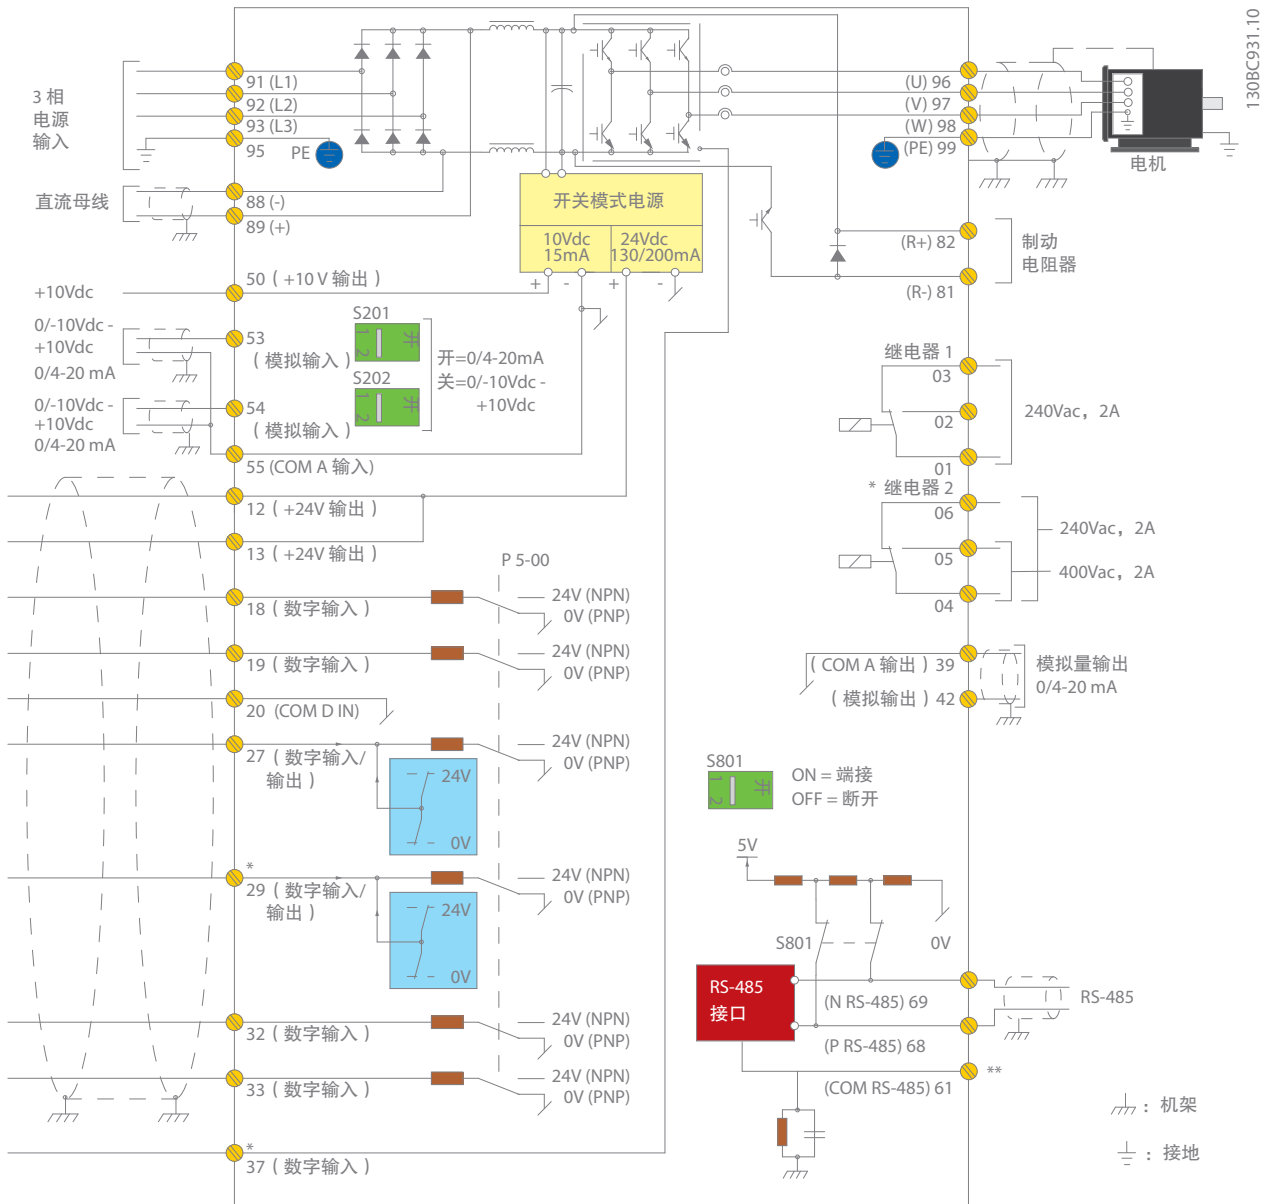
130BC931.10

3 相
电源
输入

91 (L1)
92 (L2)
93 (L3)
95 PE

直流母线
88 (-)
89 (+)

开关模式电源
10Vdc
15mA
24Vdc
130/200mA

(U) 96
(V) 97
(W) 98
(PE) 99

电机

(R+) 82
(R-) 81
制动
电阻器

+10Vdc
50 ( +10 V 输出 )

0/-10Vdc -
+10Vdc
0/4-20 mA
53
( 模拟输入 )
S201
开=0/4-20mA
关=0/-10Vdc -
+10Vdc
S202

0/-10Vdc -
+10Vdc
0/4-20 mA
54
( 模拟输入 )

55 (COM A 输入)

继电器 1
03
02
01
240Vac，2A

* 继电器 2
06
05
04
240Vac，2A
400Vac，2A

12 ( +24V 输出 )
13 ( +24V 输出 )

P 5-00

18 ( 数字输入 )
24V (NPN)
0V (PNP)

19 ( 数字输入 )
24V (NPN)
0V (PNP)

( COM A 输出 ) 39
( 模拟输出 ) 42
模拟量输出
0/4-20 mA

20 (COM D IN)

27 ( 数字输入/
输出 )
24V
0V
24V (NPN)
0V (PNP)

S801
ON = 端接
OFF = 断开

*
29 ( 数字输入/
输出 )
24V
0V
24V (NPN)
0V (PNP)

5V
S801
0V

RS-485
接口
(N RS-485) 69
(P RS-485) 68
(COM RS-485) 61
RS-485
**

32 ( 数字输入 )
24V (NPN)
0V (PNP)

33 ( 数字输入 )
24V (NPN)
0V (PNP)

: 机架
: 接地

*
37 ( 数字输入 )